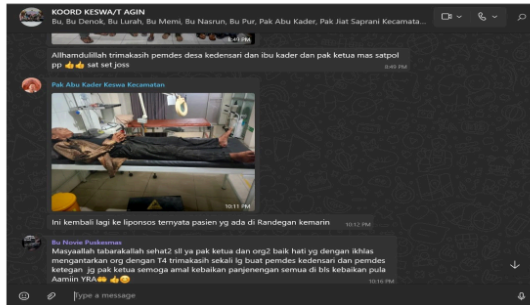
KOORD KESWA/T AGIN
Bu, Bu Denok, Bu Lurah, Bu Memi, Bu Nasrun, Bu Pur, Pak Abu Kader, Pak Jiat Saprani Kecamata...

Allhamdulillah trimakasih pemdes desa kedensari dan ibu kader dan pak ketua mas satpol pp 👍👍 sat set joss
9:45 PM

Pak Abu Kader Keswa Kecamatan

10:11 PM

Ini kembali lagi ke liponsos ternyata pasien yg ada di Randegan kemarin
10:12 PM

Bu Novie Puskesmas
Masyaallah tabarakallah sehat2 sll ya pak ketua dan org2 baik hati yg dengan ikhlas mengantarkan org dengan T4 trimakasih sekali lg buat pemdes kedensari dan pemdes ketegan jg pak ketua semoga amal kebaikan panjenengan semua di bls kebaikan pula Aamiin YRA🤲🤲 👍😊
10:16 PM

Type a message